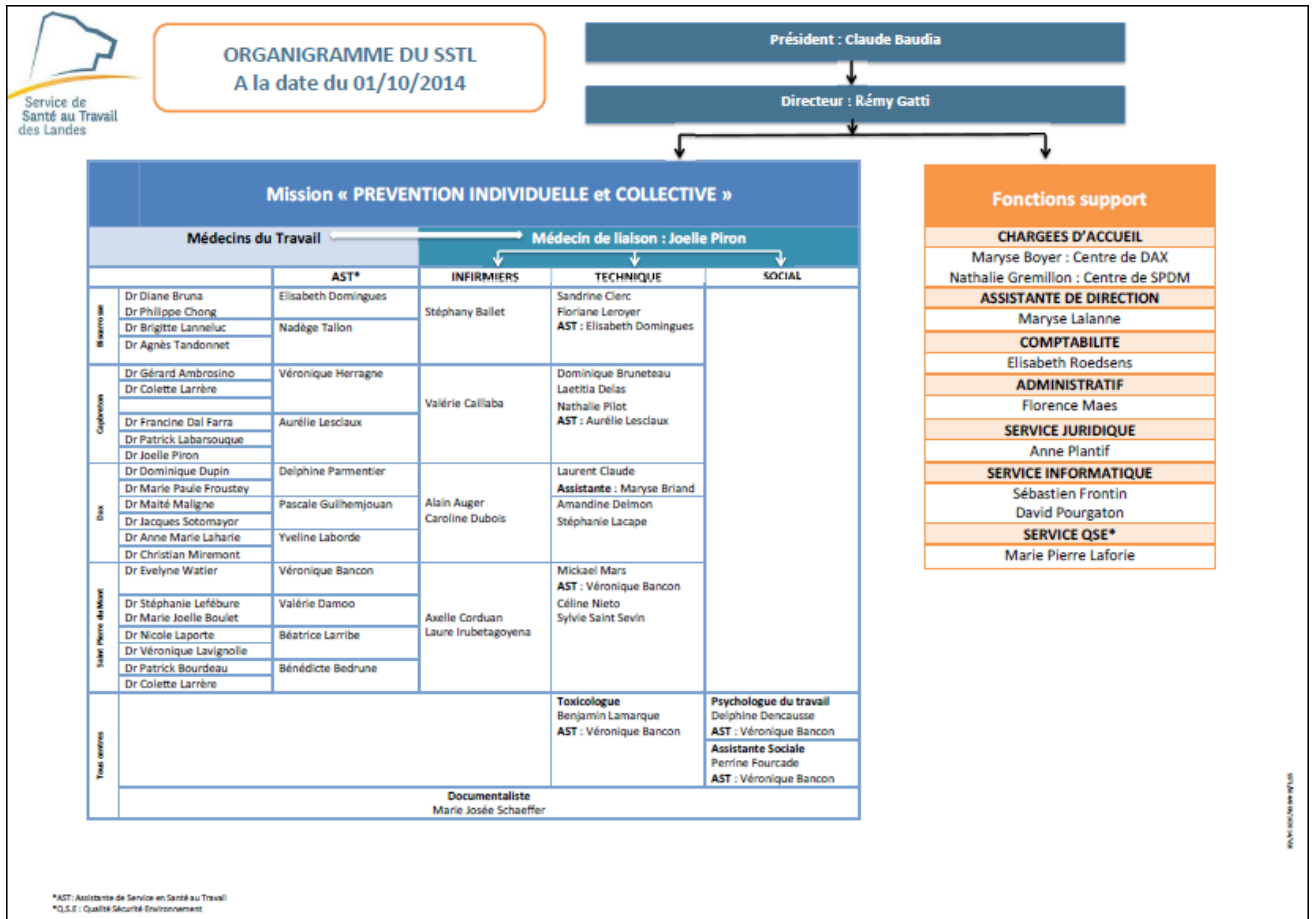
Service de Santé au Travail des Landes

ORGANIGRAMME DU SSTL
A la date du 01/10/2014

Président : Claude Baudia

Directeur : Rémy Gatti

Mission « PREVENTION INDIVIDUELLE et COLLECTIVE »

Médecins du Travail

Médecin de liaison : Joelle Piron

| | | AST* | INFIRMIERS | TECHNIQUE | SOCIAL |
|---|---|---|---|---|---|
| Biscarrosse | Dr Diane Bruna<br>Dr Philippe Chong<br>Dr Brigitte Lanneluc<br>Dr Agnès Tandonnet | Elisabeth Domingues<br>Nadège Tallon | Stéphany Ballet | Sandrine Clerc<br>Floriane Leroyer<br>AST : Elisabeth Domingues | |
| Capbreton | Dr Gérard Ambrosino<br>Dr Colette Larrère<br>Dr Francine Dal Farra<br>Dr Patrick Labarsouque<br>Dr Joelle Piron | Véronique Herragne<br>Aurélie Lesclaux | Valérie Caillaba | Dominique Bruneteau<br>Laetitia Delas<br>Nathalie Pilot<br>AST : Aurélie Lesclaux | |
| Dax | Dr Dominique Dupin<br>Dr Marie Paule Froustey<br>Dr Maité Maligne<br>Dr Jacques Sotomayor<br>Dr Anne Marie Laharie<br>Dr Christian Miremont | Delphine Parmentier<br>Pascale Guilhemjouan<br>Yveline Laborde | Alain Auger<br>Caroline Dubois | Laurent Claude<br>Assistante : Maryse Briand<br>Amandine Delmon<br>Stéphanie Lacape | |
| Saint Pierre du Mont | Dr Evelyne Watier<br>Dr Stéphanie Leféburè<br>Dr Marie Joelle Boulet<br>Dr Nicole Laporte<br>Dr Véronique Lavignolle<br>Dr Patrick Bourdeau<br>Dr Colette Larrère | Véronique Bancon<br>Valérie Damoo<br>Béatrice Larribe<br>Bénédicte Bedrune | Axelle Corduan<br>Laure Irubetagoyena | Mickael Mars<br>AST : Véronique Bancon<br>Céline Nieto<br>Sylvie Saint Sevin | |
| Tous centres | | | | Toxicologue<br>Benjamin Lamarque<br>AST : Véronique Bancon | Psychologue du travail<br>Delphine Dencausse<br>AST : Véronique Bancon<br>Assistante Sociale<br>Perrine Fourcade<br>AST : Véronique Bancon |

Documentaliste
Marie Josée Schaeffer

Fonctions support

CHARGEES D'ACCUEIL
Maryse Boyer : Centre de DAX
Nathalie Gremillon : Centre de SPDM

ASSISTANTE DE DIRECTION
Maryse Lalanne

COMPTABILITE
Elisabeth Roedsens

ADMINISTRATIF
Florence Maes

SERVICE JURIDIQUE
Anne Plantif

SERVICE INFORMATIQUE
Sébastien Frontin
David Pourgaton

SERVICE QSE*
Marie Pierre Laforie

*AST: Assistante de Service en Santé au Travail
*Q.S.E : Qualité Sécurité Environnement

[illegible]